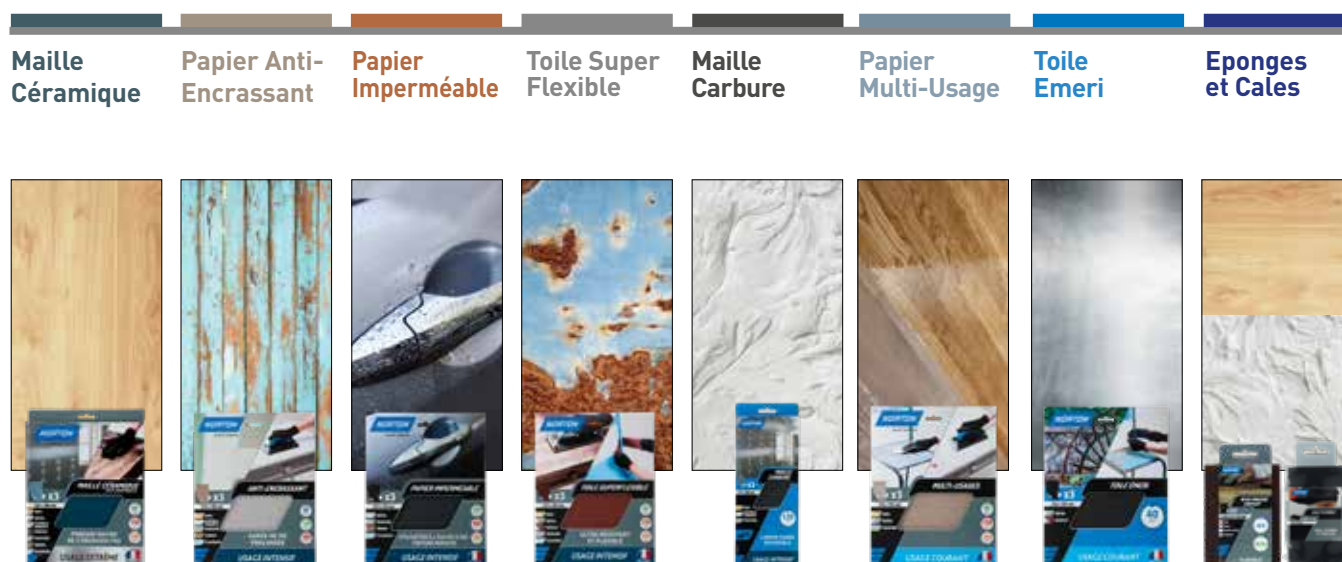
Maille Céramique

Papier Anti-Encrassant

Papier Imperméable

Toile Super Flexible

Maille Carbure

Papier Multi-Usage

Toile Emeri

Eponges et Cales

NORTON
x3
MAILLE CÉRAMIQUE
USAGE EXTRÊME

NORTON
x3
ANTI-ENCRASSANT
USAGE INTENSIF

NORTON
x3
PAPIER IMPERMÉABLE
USAGE INTENSIF

NORTON
x3
TOILE SUPER FLEXIBLE
USAGE INTENSIF

x3
USAGE INTENSIF

NORTON
x3
MULTI-USAGES
USAGE COURANT

NORTON
x3
TOILE ÉMERI
USAGE COURANT